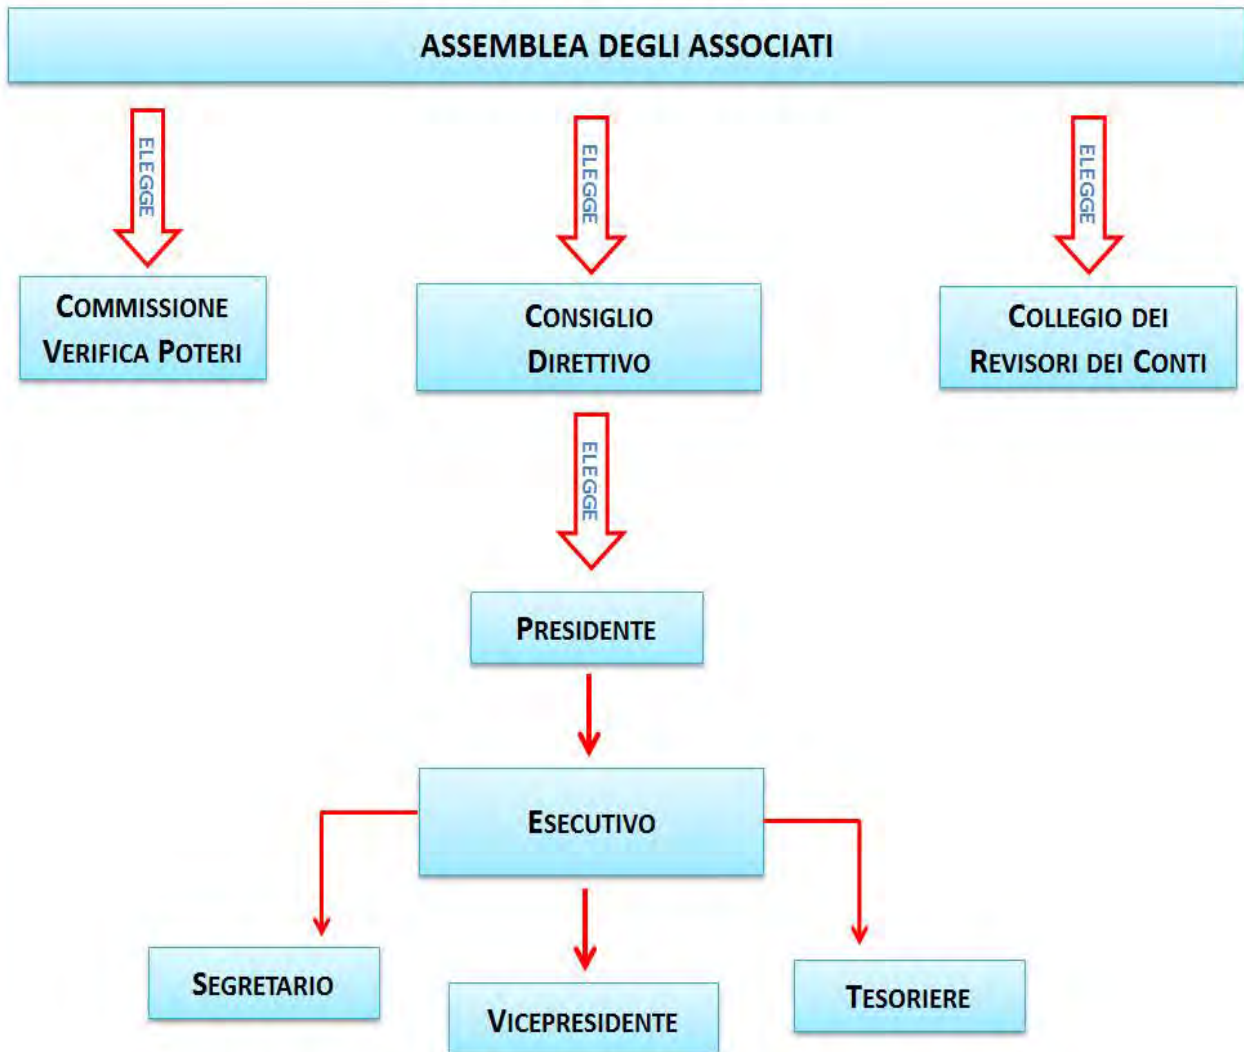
ASSEMBLEA DEGLI ASSOCIATI

ELEGGE

ELEGGE

ELEGGE

COMMISSIONE VERIFICA POTERI

CONSIGLIO DIRETTIVO

COLLEGIO DEI REVISORI DEI CONTI

ELEGGE

PRESIDENTE

ESECUTIVO

SEGRETARIO

VICEPRESIDENTE

TESORIERE